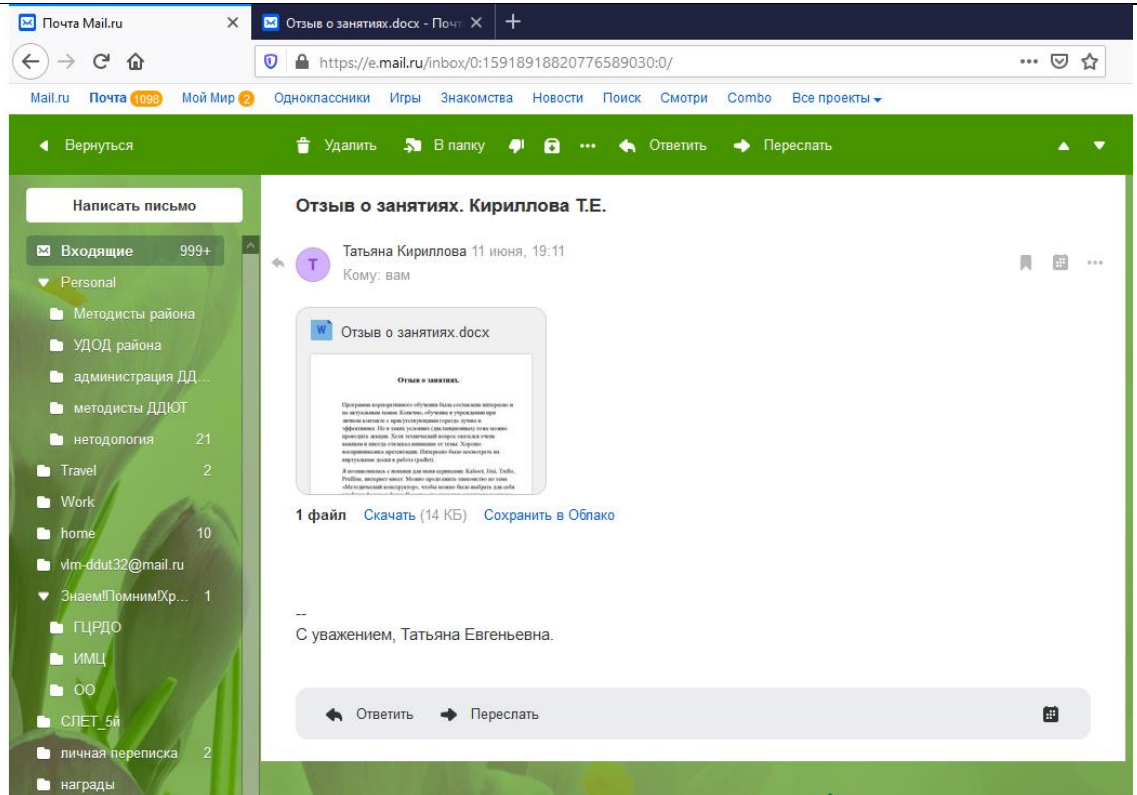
Почта Mail.ru
Отзыв о занятиях.docx - Почт

https://e.mail.ru/inbox/0:15918918820776589030:0/

Mail.ru Почта 1098 Мой Мир 2 Одноклассники Игры Знакомства Новости Поиск Смотри Combo Все проекты

Вернуться Удалить В папку Ответить Переслать

Написать письмо

Входящие 999+
Personal
Методисты района
УДОД района
администрация ДД...
методисты ДДЮТ
нетодология 21
Travel 2
Work
home 10
vlm-ddut32@mail.ru
Знаем!Помним!Хр... 1
ГЦРДО
ИМЦ
ОО
СЛЕТ_5й
личная переписка 2
награды

Отзыв о занятиях. Кириллова Т.Е.

Татьяна Кириллова 11 июня, 19:11
Кому: вам

Отзыв о занятиях.docx

Отзыв о занятиях.

Программа корпоративного обучения была составлена интересно и по актуальным темам. Конечно, обучение в учреждении при личном контакте с присутствующими гораздо лучше и эффективнее. Но в таких условиях (дистанционных) тоже можно проводить лекции. Хотя технический вопрос сказался очень важным и иногда отвлекал внимание от темы. Хорошо воспринималась презентация. Интересно было посмотреть на виртуальные доски в работе (padlet).

Я познакомилась с новыми для меня сервисами: Kahoot, Jimi, Trello, Prezi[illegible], интернет-квест. Можно продолжить знакомство по теме «Методический конструктор», чтобы можно было выбрать для себя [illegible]

1 файл Скачать (14 КБ) Сохранить в Облако

--
С уважением, Татьяна Евгеньевна.

Ответить Переслать